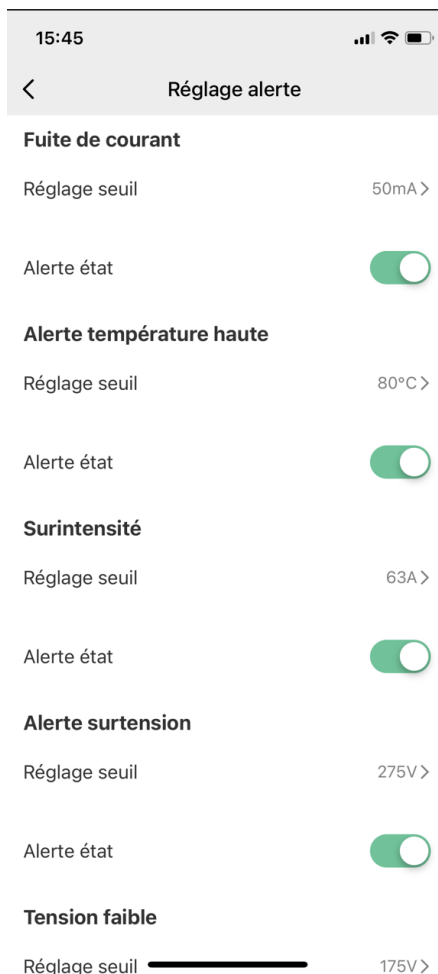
15:45

<

Réglage alerte

Fuite de courant

Réglage seuil 50mA >

Alerte état

Alerte température haute

Réglage seuil 80°C >

Alerte état

Surintensité

Réglage seuil 63A >

Alerte état

Alerte surtension

Réglage seuil 275V >

Alerte état

Tension faible

Réglage seuil 175V >